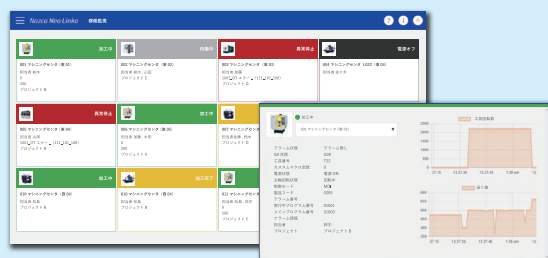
Nicoca Neo Linka 稼働監視

加工中
001 マシニングセンタ（第1G）
担当者 鈴木
5
100
プロジェクトB

待機中
002 マシニングセンタ（第1G）
担当者 加藤 山田
プロジェクトC

異常停止
003 マシニングセンタ（第2G）
担当者 加藤
100 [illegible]
プロジェクトD

電源オフ
004 マシニングセンタ L022（第2G）
担当者 鈴木 B

異常停止
005 マシニングセンタ（第1G）
担当者 山田
100 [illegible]
プロジェクトD

加工中
006 マシニングセンタ（第1G）
担当者 加藤 木村
5
100
プロジェクトB

加工中
007 マシニングセンタ（第1G）
担当者 加藤 鈴木
5
100
プロジェクトB

加工中
010 マシニングセンタ（第1G）
担当者 鈴木
プロジェクトB

加工完了
020 マシニングセンタ（第1G）
担当者 鈴木
プロジェクトD

011 マシニングセンタ（第1G）
担当者 佐藤 鈴木
5
100
プロジェクトB

加工中
005 マシニングセンタ（第1G）

アラーム状態 アラーム無し
G0 状態 G00
工具番号 T22
システムサイクル状態 0
電源状態 電源 ON
主軸回転状態 回転中
制御モード MEM
製造コード 0005
アラーム番号
動作中プログラム番号 O0001
メインプログラム番号 O0001
アラーム履歴
担当者 鈴木
プロジェクト プロジェクトB

主軸回転数
送り量